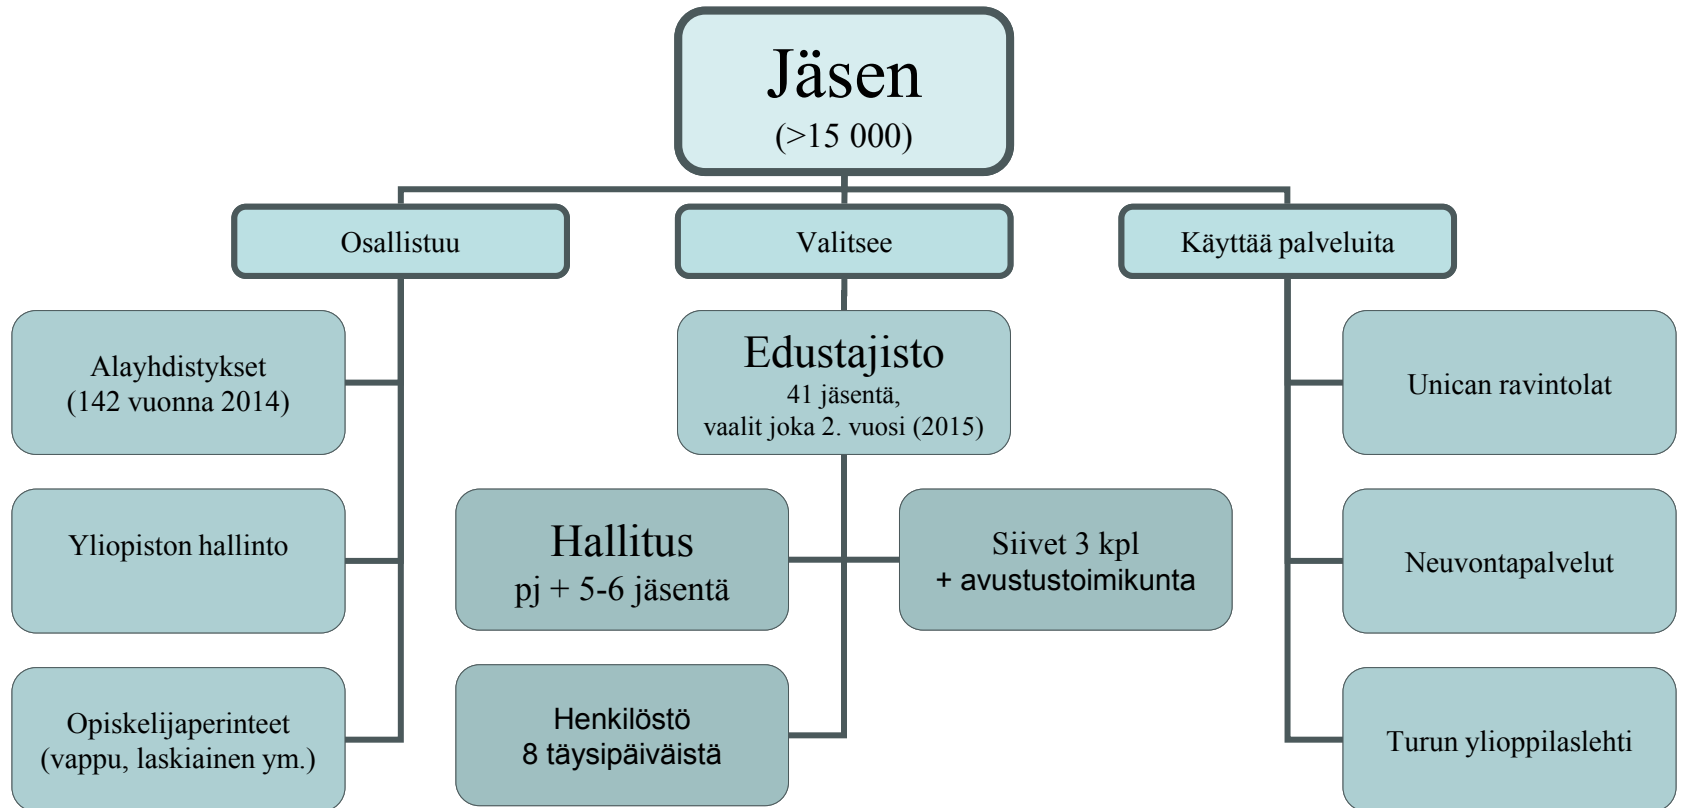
Jäsen
(>15 000)

Osallistuu

Valitsee

Käyttää palveluita

Alayhdistykset
(142 vuonna 2014)

Yliopiston hallinto

Opiskelijaperinteet
(vappu, laskiainen ym.)

Edustajisto
41 jäsentä,
vaalit joka 2. vuosi (2015)

Hallitus
pj + 5-6 jäsentä

Siivet 3 kpl
+ avustustoimikunta

Henkilöstö
8 täysipäiväistä

Unican ravintolat

Neuvontapalvelut

Turun ylioppilaslehti